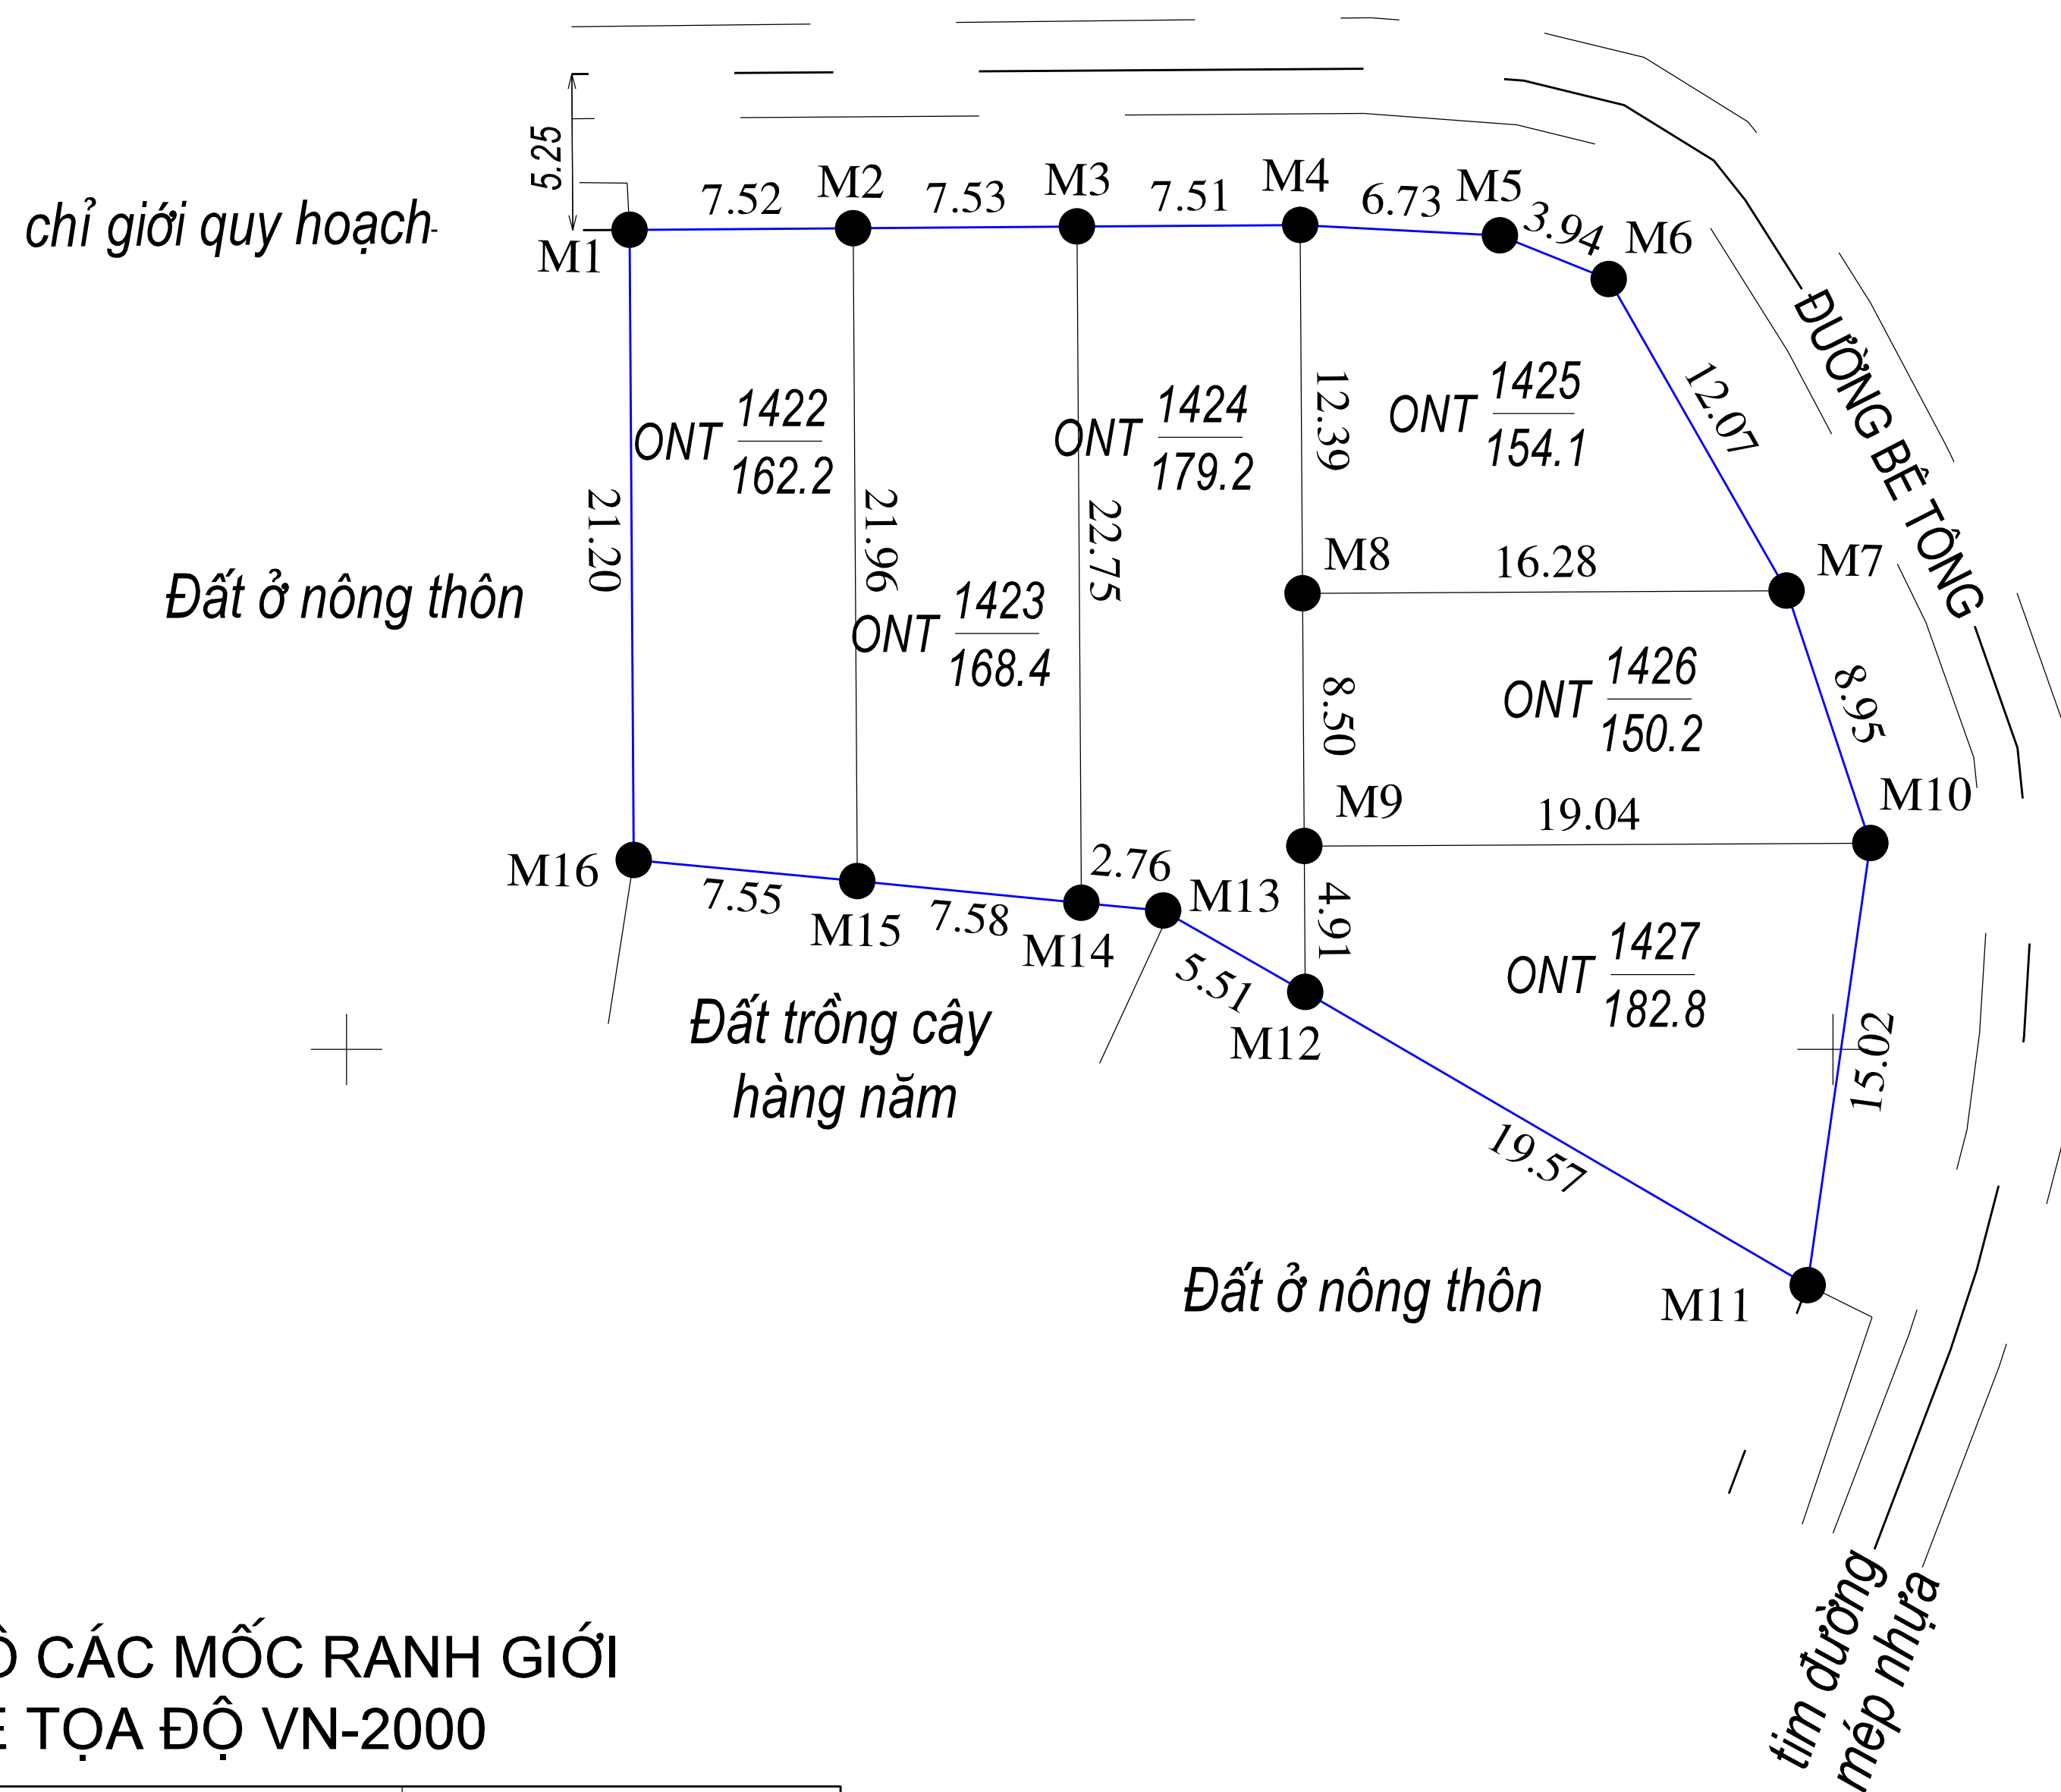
5.25

chỉ giới quy hoạch

M1 7.52 M2 7.53 M3 7.51 M4 6.73 M5 3.94 M6

ĐƯỜNG BÊ TÔNG

ONT $\frac{1422}{162.2}$

21.20

21.96

ONT $\frac{1424}{179.2}$

22.75

12.39

ONT $\frac{1425}{154.1}$

12.07

Đất ở nông thôn

ONT $\frac{1423}{168.4}$

M8 16.28 M7

8.50

ONT $\frac{1426}{150.2}$

8.95

M9 19.04 M10

M16

2.76

M13

4.91

7.55 M15 7.58 M14

5.51

M12

ONT $\frac{1427}{182.8}$

15.02

Đất trồng cây hàng năm

19.57

Đất ở nông thôn

M11

tim đường

mép nhựa

Ồ CÁC MỐC RANH GIỚI
Ệ TỌA ĐỘ VN-2000